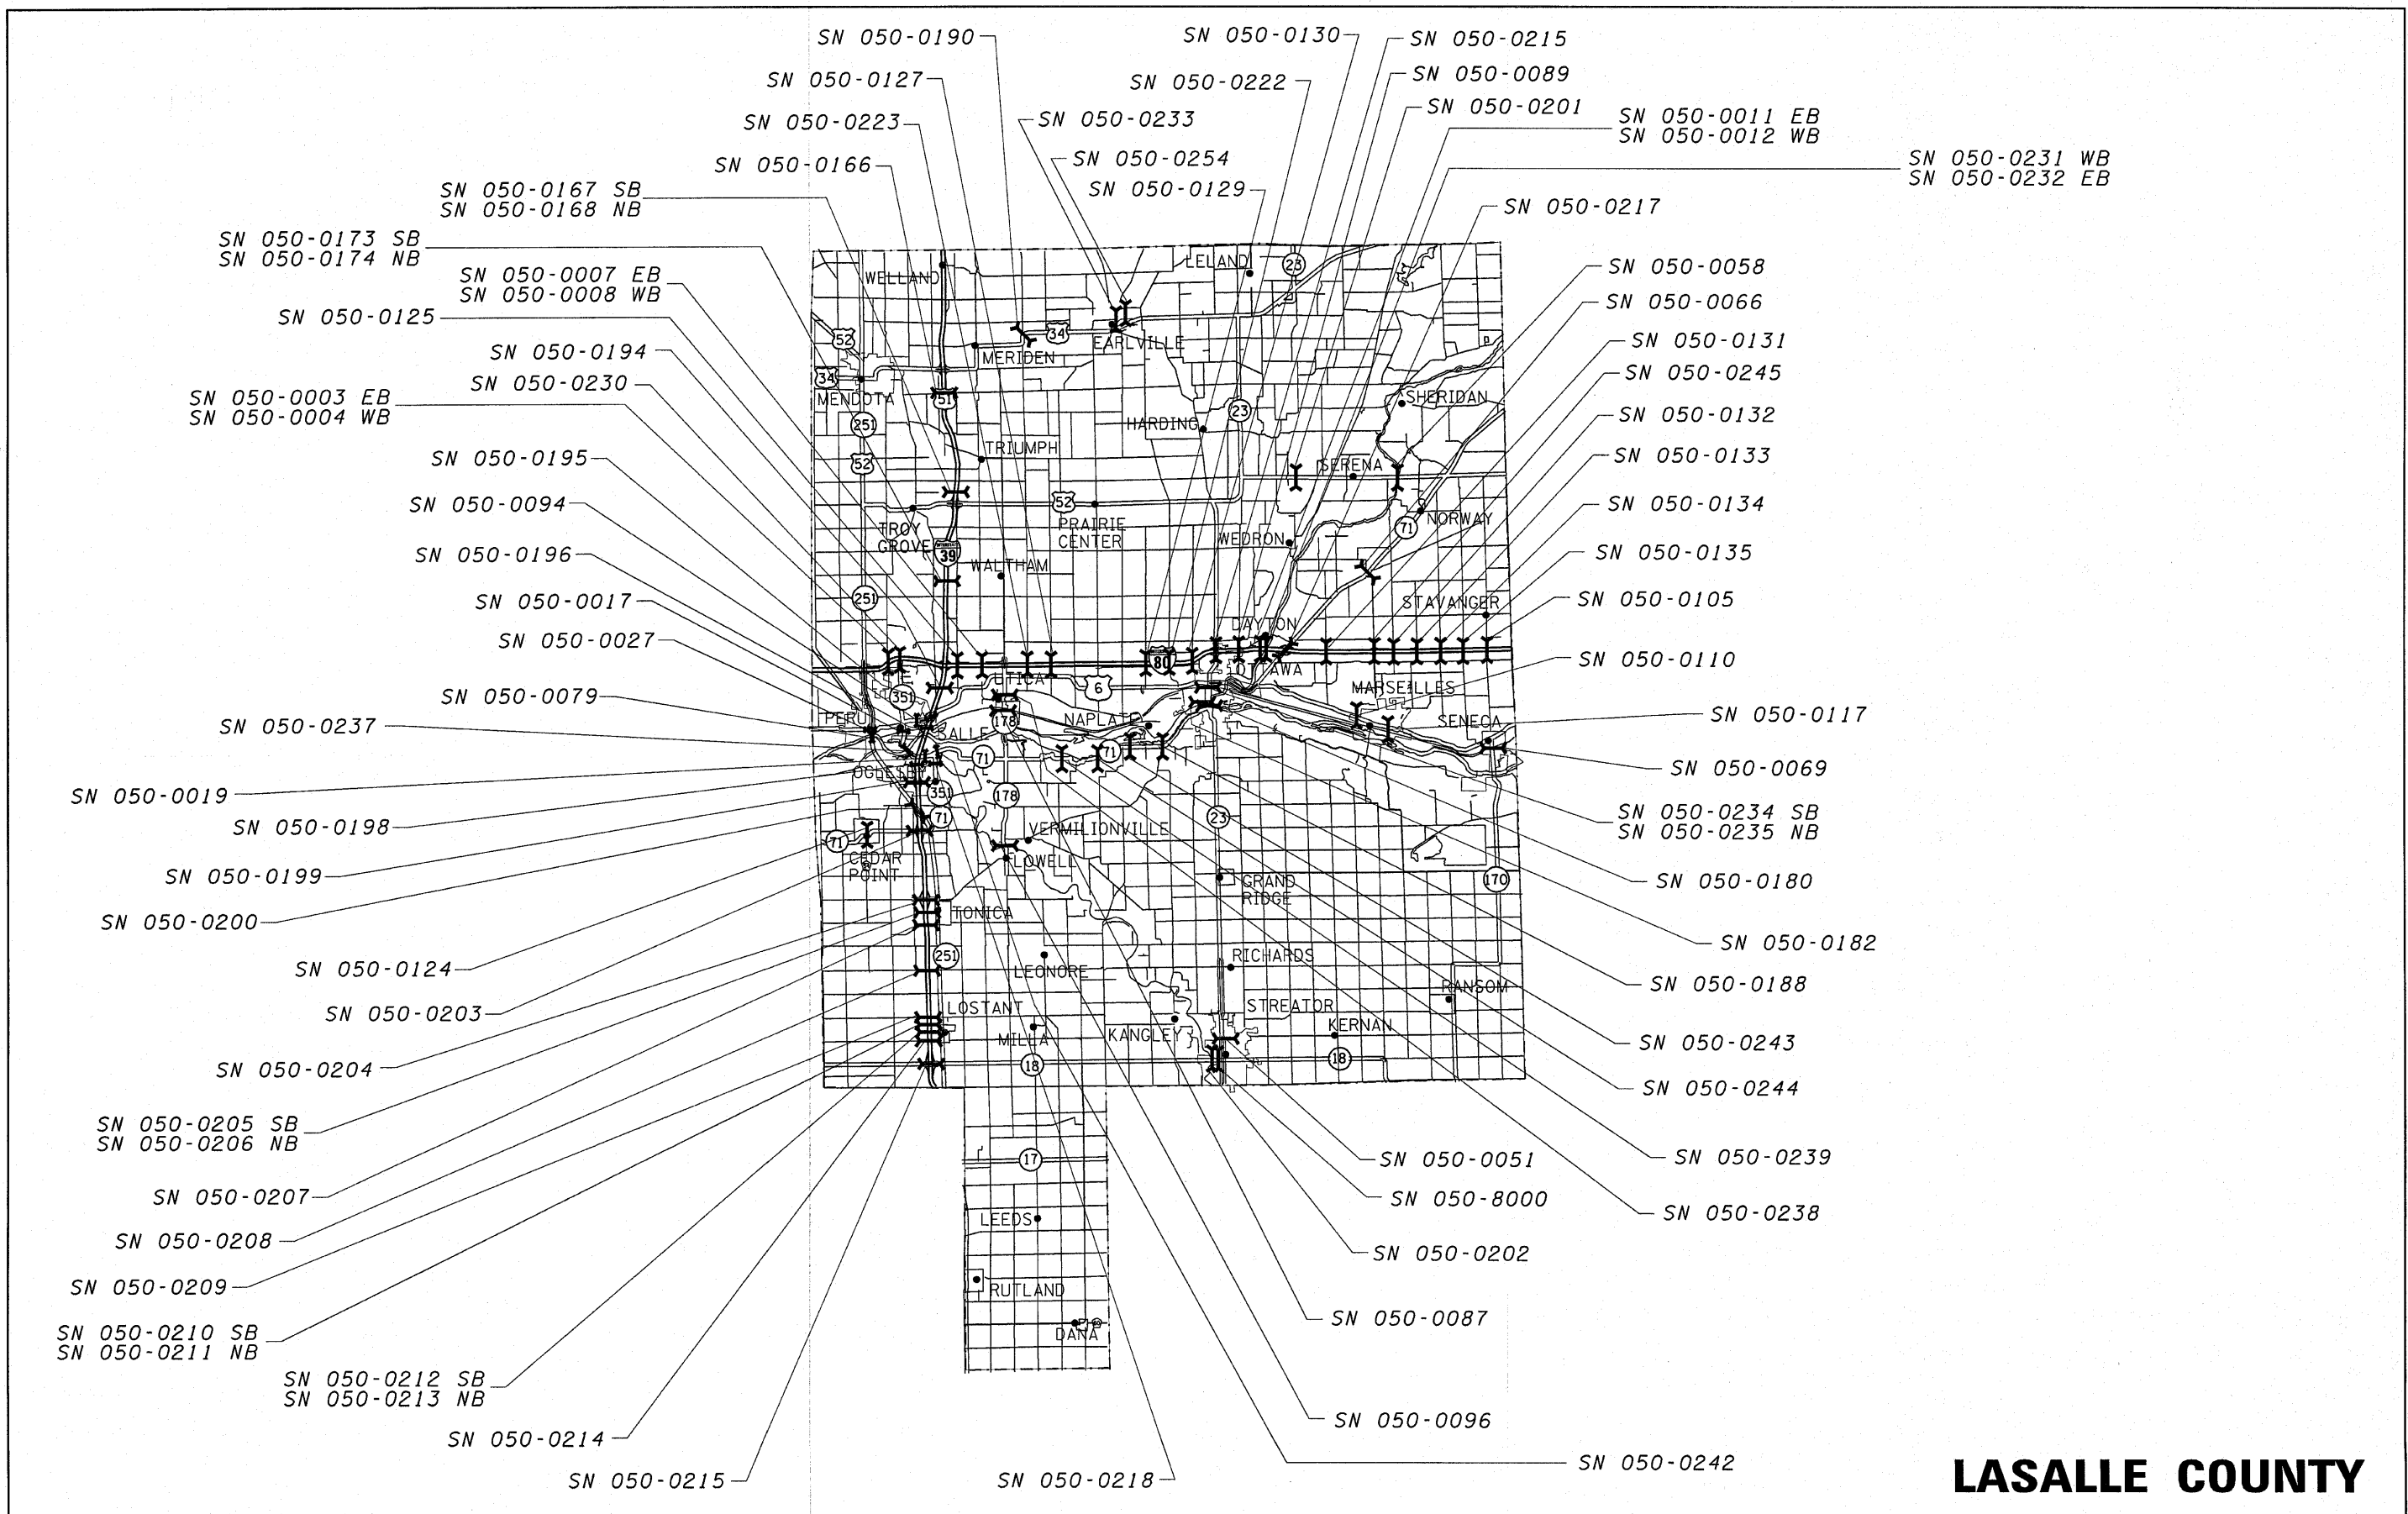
SN 050-0190
SN 050-0127
SN 050-0223
SN 050-0166
SN 050-0167 SB
SN 050-0168 NB
SN 050-0173 SB
SN 050-0174 NB
SN 050-0007 EB
SN 050-0008 WB
SN 050-0125
SN 050-0194
SN 050-0230
SN 050-0003 EB
SN 050-0004 WB
SN 050-0195
SN 050-0094
SN 050-0196
SN 050-0017
SN 050-0027
SN 050-0079
SN 050-0237
SN 050-0019
SN 050-0198
SN 050-0199
SN 050-0200
SN 050-0124
SN 050-0203
SN 050-0204
SN 050-0205 SB
SN 050-0206 NB
SN 050-0207
SN 050-0208
SN 050-0209
SN 050-0210 SB
SN 050-0211 NB
SN 050-0212 SB
SN 050-0213 NB
SN 050-0214
SN 050-0215
SN 050-0218
SN 050-0233
SN 050-0254
SN 050-0129
SN 050-0130
SN 050-0222
SN 050-0215
SN 050-0089
SN 050-0201
SN 050-0011 EB
SN 050-0012 WB
SN 050-0231 WB
SN 050-0232 EB
SN 050-0217
SN 050-0058
SN 050-0066
SN 050-0131
SN 050-0245
SN 050-0132
SN 050-0133
SN 050-0134
SN 050-0135
SN 050-0105
SN 050-0110
SN 050-0117
SN 050-0069
SN 050-0234 SB
SN 050-0235 NB
SN 050-0180
SN 050-0182
SN 050-0188
SN 050-0243
SN 050-0244
SN 050-0239
SN 050-0238
SN 050-0051
SN 050-8000
SN 050-0202
SN 050-0087
SN 050-0096
SN 050-0242
WELLAND
LELAND
EARLVILLE
MERIDEN
MENDOTA
TRIUMPH
HARDING
SHERIDAN
SERENA
NORWAY
TROY GROVE
PRAIRIE CENTER
WEDRON
WALTHAM
STAVANGER
DAYTON
UTICA
OTTAWA
MARSEILLES
PERU
NAPLATE
SENECA
SALLE
OGLESBY
VERMILIONVILLE
CEDAR POINT
FLOWELL
GRAND RIDGE
TONICA
RICHARDS
LEONORE
RANSOM
LOSTANT
STREATOR
KERNAN
MILLA
KANGLEY
LEEDS
RUTLAND
DANA
52
34
51
251
39
23
71
80
6
351
178
170
18
17
LASALLE COUNTY